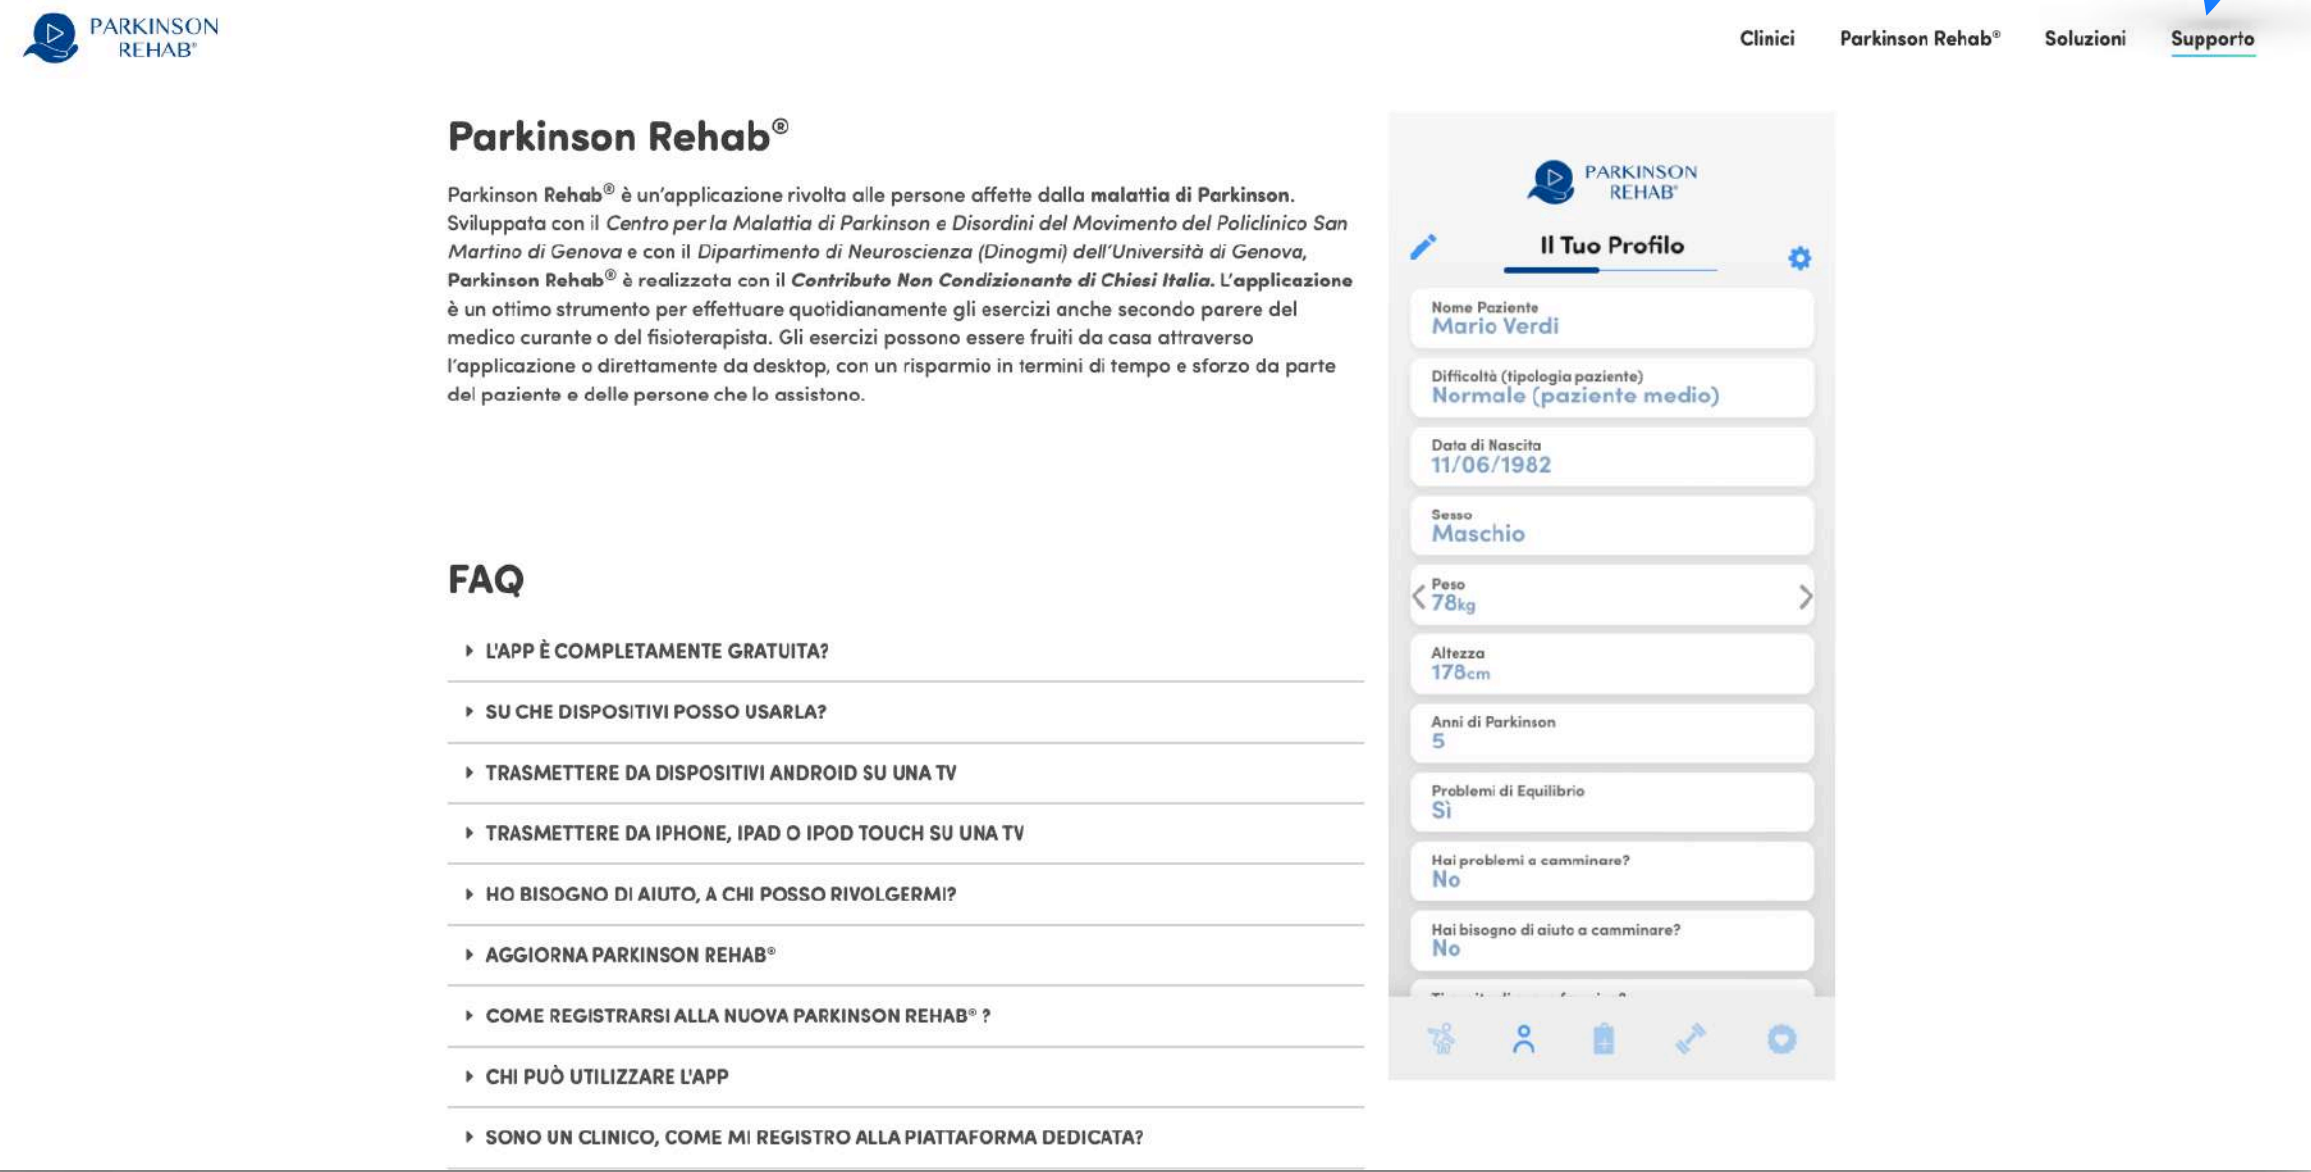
PARKINSON REHAB®

Clinici Parkinson Rehab® Soluzioni Supporto

Parkinson Rehab®

Parkinson Rehab® è un'applicazione rivolta alle persone affette dalla malattia di Parkinson. Sviluppata con il Centro per la Malattia di Parkinson e Disordini del Movimento del Policlinico San Martino di Genova e con il Dipartimento di Neuroscienza (Dinogmi) dell'Università di Genova, Parkinson Rehab® è realizzata con il Contributo Non Condizionante di Chiesi Italia. L'applicazione è un ottimo strumento per effettuare quotidianamente gli esercizi anche secondo parere del medico curante o del fisioterapista. Gli esercizi possono essere fruiti da casa attraverso l'applicazione o direttamente da desktop, con un risparmio in termini di tempo e sforzo da parte del paziente e delle persone che lo assistono.

FAQ

L'APP È COMPLETAMENTE GRATUITA?

SU CHE DISPOSITIVI POSSO USARLA?

TRASMETTERE DA DISPOSITIVI ANDROID SU UNA TV

TRASMETTERE DA IPHONE, IPAD O IPOD TOUCH SU UNA TV

HO BISOGNO DI AIUTO, A CHI POSSO RIVOLGERMI?

AGGIORNA PARKINSON REHAB®

COME REGISTRARSI ALLA NUOVA PARKINSON REHAB® ?

CHI PUÒ UTILIZZARE L'APP

SONO UN CLINICO, COME MI REGISTRO ALLA PIATTAFORMA DEDICATA?

PARKINSON REHAB®

Il Tuo Profilo

Nome Paziente
Mario Verdi

Difficoltà (tipologia paziente)
Normale (paziente medio)

Data di Nascita
11/06/1982

Sesso
Maschio

Peso
78kg

Altezza
178cm

Anni di Parkinson
5

Problemi di Equilibrio
Sì

Hai problemi a camminare?
No

Hai bisogno di aiuto a camminare?
No

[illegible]